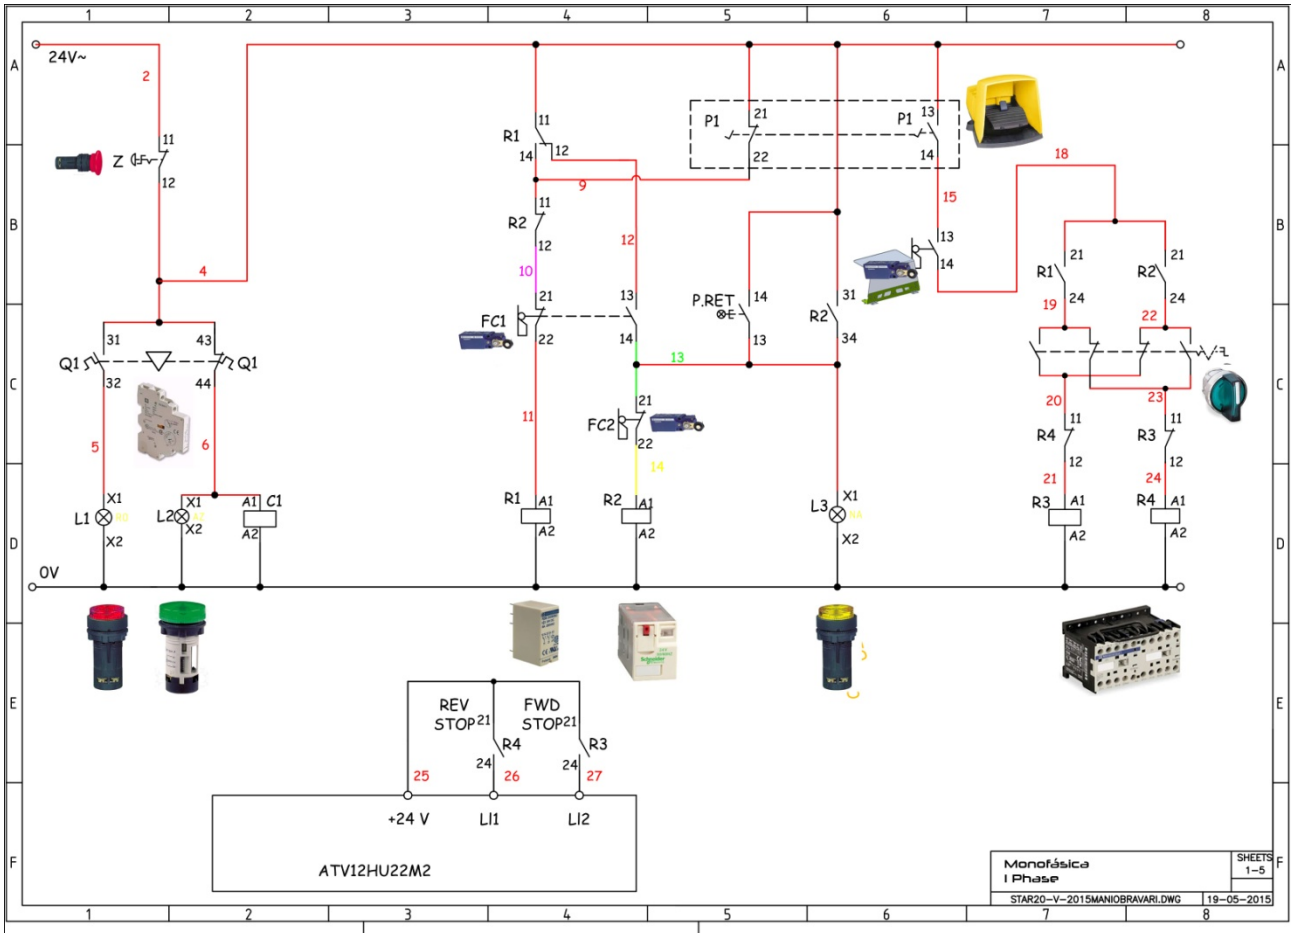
1 2 3 4 5 6 7 8

A B C D E F

24V~
2
Z
11
12
4
31 43
Q1 Q1
32 44
5 6
X1 X1 A1 C1
L1 L2
X2 X2 A2
0V

R1 11
14 12
9
R2 11
12
12
10
FC1 21
22
13
14
13
11
FC2 21
22
14
R1 A1
A2
R2 A1
A2

P1 21
22
P1 13
14
15
13
14
P.RET 14
13
R2 31
34
L3 X1
X2

18
R1 21
24
R2 21
24
19
22
20
23
R4 11
12
R3 11
12
21
24
R3 A1
A2
R4 A1
A2

REV STOP 21
R4
24
26
FWD STOP 21
R3
24
27
25
+24 V
LI1
LI2
ATV12HU22M2

Monofásica
I Phase
SHEETS
1-5
STAR20-V-2015MANIOBRAVARI.DWG
19-05-2015